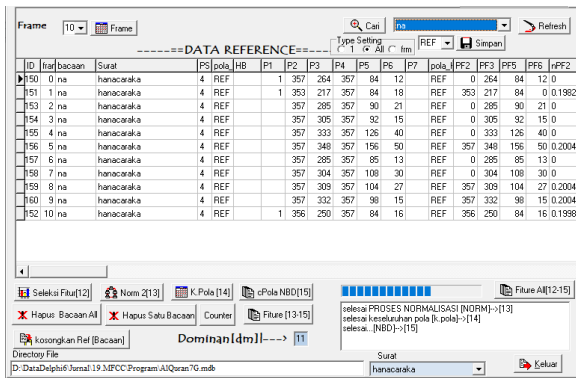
Frame 10 Frame

Cari na Refresh

------==DATA REFERENCE==------

Type Setting 1 All fm REF Simpan

| ID | fran | bacaan | Surat | PS | pola_ | HB | P1 | P2 | P3 | P4 | P5 | P6 | P7 | pola_l | PF2 | PF3 | PF5 | PF6 | nPF2 |
|---|---|---|---|---|---|---|---|---|---|---|---|---|---|---|---|---|---|---|---|
| 150 | 0 | na | hanacaraka | 4 | REF | | 1 | 357 | 264 | 357 | 84 | 12 | | REF | 0 | 264 | 84 | 12 | 0 |
| 151 | 1 | na | hanacaraka | 4 | REF | | 1 | 353 | 217 | 357 | 84 | 18 | | REF | 353 | 217 | 84 | 0 | 0.1982 |
| 153 | 2 | na | hanacaraka | 4 | REF | | | 357 | 285 | 357 | 90 | 21 | | REF | 0 | 285 | 90 | 21 | 0 |
| 154 | 3 | na | hanacaraka | 4 | REF | | | 357 | 305 | 357 | 92 | 15 | | REF | 0 | 305 | 92 | 15 | 0 |
| 155 | 4 | na | hanacaraka | 4 | REF | | | 357 | 333 | 357 | 126 | 40 | | REF | 0 | 333 | 126 | 40 | 0 |
| 156 | 5 | na | hanacaraka | 4 | REF | | | 357 | 348 | 357 | 156 | 50 | | REF | 357 | 348 | 156 | 50 | 0.2004 |
| 157 | 6 | na | hanacaraka | 4 | REF | | | 357 | 285 | 357 | 85 | 13 | | REF | 0 | 285 | 85 | 13 | 0 |
| 158 | 7 | na | hanacaraka | 4 | REF | | | 357 | 304 | 357 | 108 | 30 | | REF | 0 | 304 | 108 | 30 | 0 |
| 159 | 8 | na | hanacaraka | 4 | REF | | | 357 | 309 | 357 | 104 | 27 | | REF | 357 | 309 | 104 | 27 | 0.2004 |
| 160 | 9 | na | hanacaraka | 4 | REF | | | 357 | 332 | 357 | 98 | 15 | | REF | 357 | 332 | 98 | 15 | 0.2004 |
| 152 | 10 | na | hanacaraka | 4 | REF | | 1 | 356 | 250 | 357 | 84 | 16 | | REF | 356 | 250 | 84 | 16 | 0.1998 |

Seleksi Fitur[12] Norm 2[13] K.Pola [14] cPola NBD[15] Fiture All[12-15]

Hapus Bacaan All Hapus Satu Bacaan Counter Fiture [13-15]

kosongkan Ref [Bacaan] Dominan[dm]]---> 11

selesai PROSES NORMALISASI [NORM]-->[13]
selesai keseluruhan pola [k.pola]-->[14]
selesai...[NBD]-->[15]

Directory File
D:\DataDelphi6\Jurnal\19.MFCC\Program\AlQuran7G.mdb

Surat
hanacaraka

Keluar